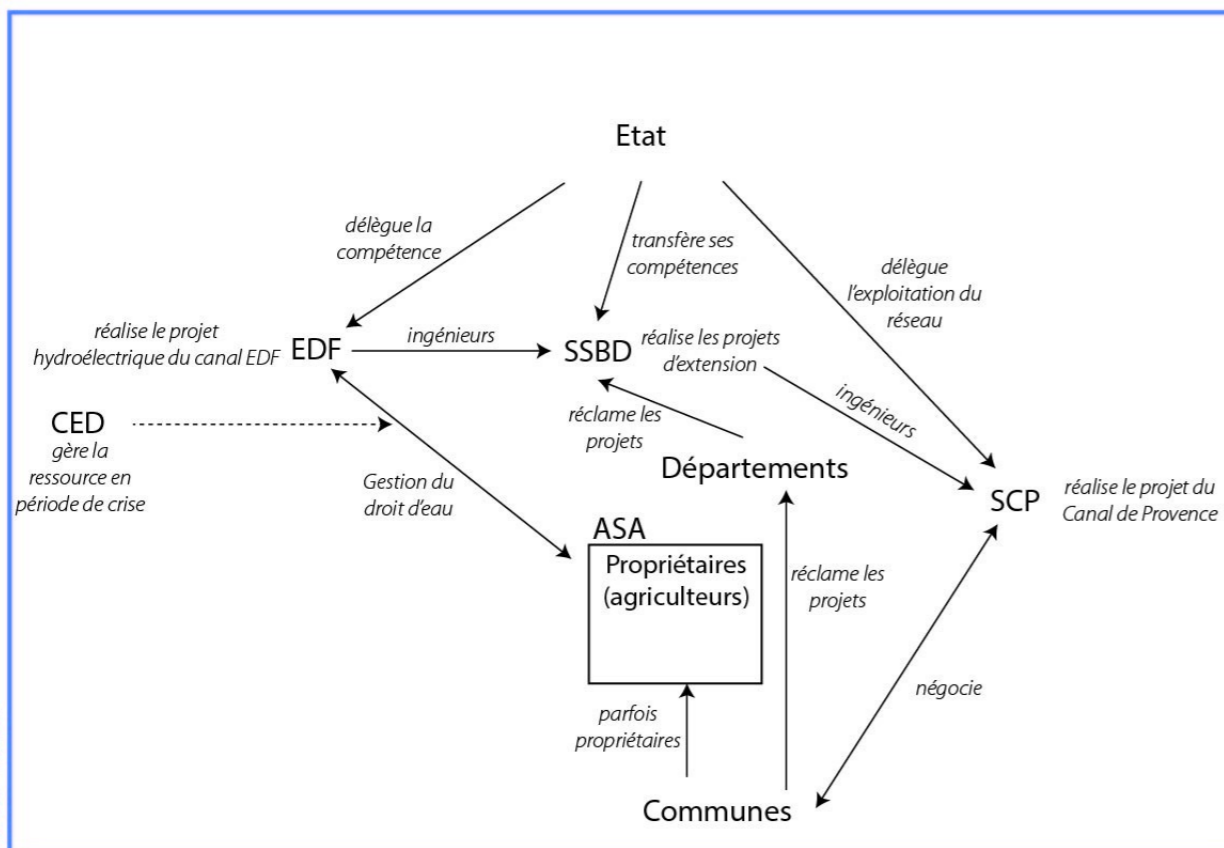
Etat

délègue la compétence

transfère ses compétences

délègue l'exploitation du réseau

réalise le projet hydroélectrique du canal EDF

EDF

ingénieurs

SSBD

réalise les projets d'extension

CED

gère la ressource en période de crise

réclame les projets

ingénieurs

Départements

Gestion du droit d'eau

SCP

réalise le projet du Canal de Provence

ASA

Propriétaires (agriculteurs)

réclame les projets

négocie

parfois propriétaires

Communes